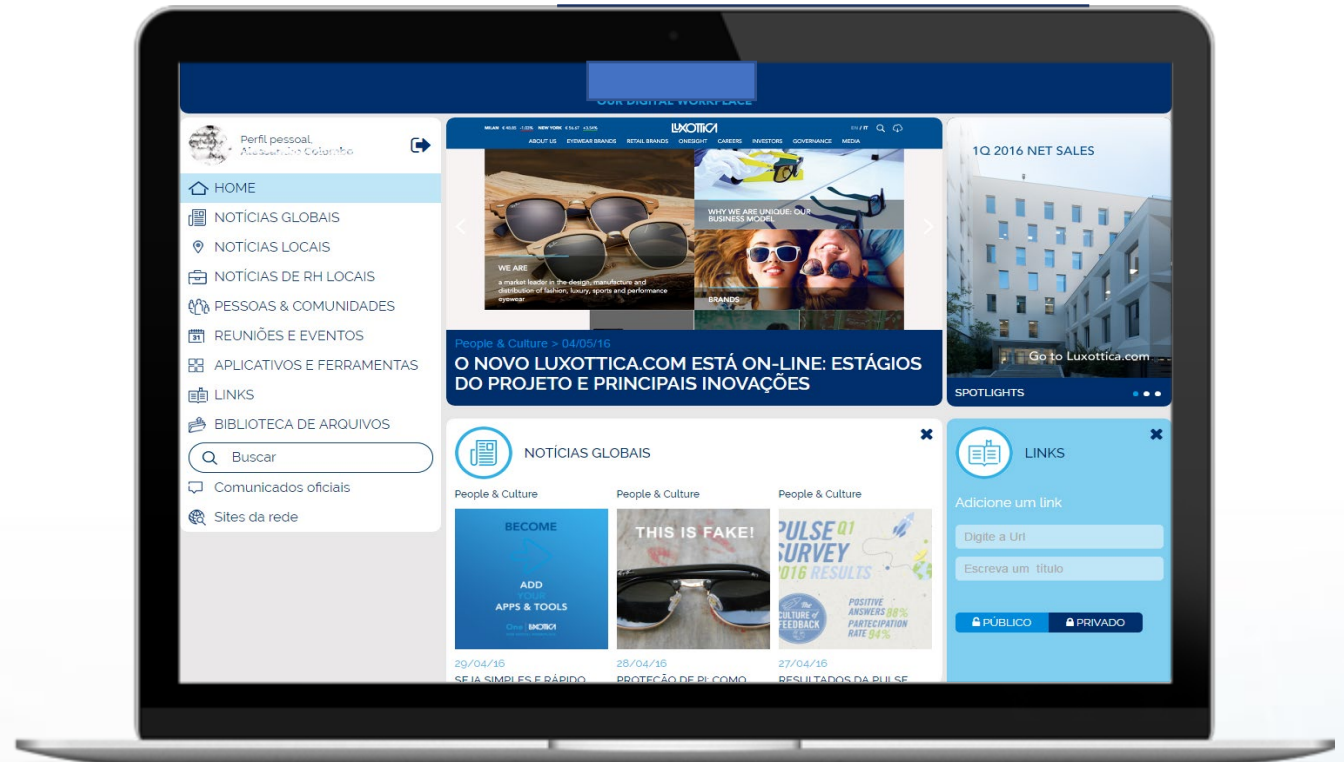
OUR DIGITAL WORKPLACE

Perfil pessoal
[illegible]

HOME
NOTÍCIAS GLOBAIS
NOTÍCIAS LOCAIS
NOTÍCIAS DE RH LOCAIS
PESSOAS & COMUNIDADES
REUNIÕES E EVENTOS
APLICATIVOS E FERRAMENTAS
LINKS
BIBLIOTECA DE ARQUIVOS
Buscar
Comunicados oficiais
Sites da rede

LUXOTTICA
ABOUT US EYEWEAR BRANDS RETAIL BRANDS ONESIGHT CAREERS INVESTORS GOVERNANCE MEDIA
WHY WE ARE UNIQUE: OUR BUSINESS MODEL
WE ARE
a market leader in the design, manufacture and distribution of fashion, luxury, sports and performance eyewear
BRANDS

People & Culture > 04/05/16
O NOVO LUXOTTICA.COM ESTÁ ON-LINE: ESTÁGIOS DO PROJETO E PRINCIPAIS INOVAÇÕES

1Q 2016 NET SALES
Go to Luxottica.com
SPOTLIGHTS

NOTÍCIAS GLOBAIS

People & Culture
BECOME
ADD YOUR APPS & TOOLS
One LUXOTTICA
29/04/16
SEJA SIMPLES E RÁPIDO

People & Culture
THIS IS FAKE!
28/04/16
PROTEÇÃO DE PI: COMO

People & Culture
PULSE Q1 SURVEY 2016 RESULTS
CULTURE of FEEDBACK
POSITIVE ANSWERS 88%
PARTECIPATION RATE 94%
27/04/16
RESULTADOS DA PULSE

LINKS
Adicione um link
Digite a Url
Escreva um título
PÚBLICO
PRIVADO